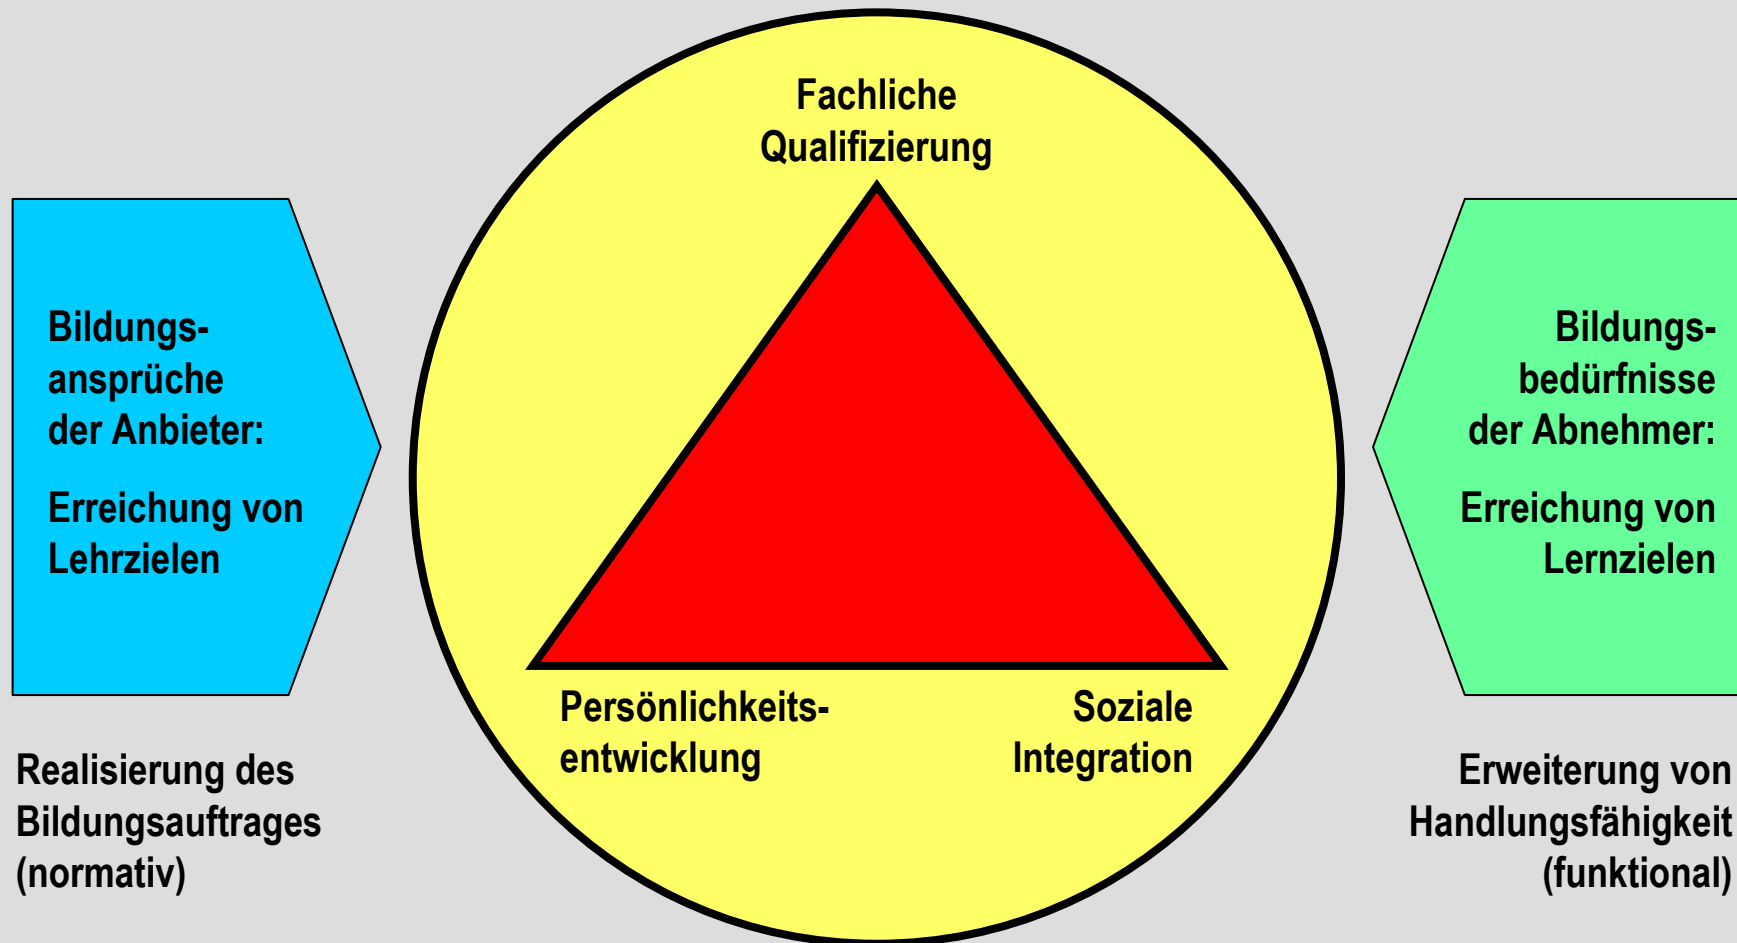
Bildungsansprüche der Anbieter:

Erreichung von Lehrzielen

Realisierung des Bildungsauftrages (normativ)

Fachliche Qualifizierung

Persönlichkeitsentwicklung

Soziale Integration

Bildungsbedürfnisse der Abnehmer:

Erreichung von Lernzielen

Erweiterung von Handlungsfähigkeit (funktional)